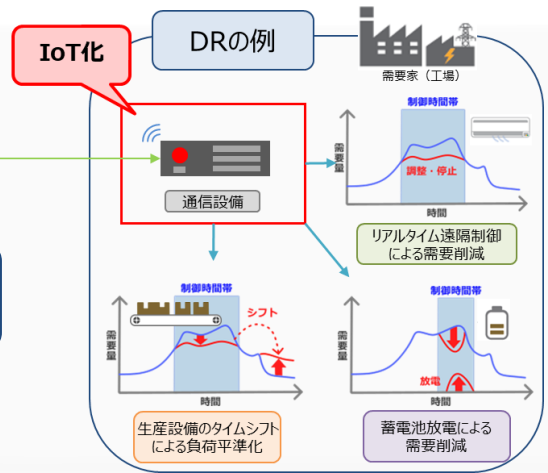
DRの例

IoT化

需要家（工場）

通信設備

制御時間帯

需要量

調整・停止

時間

リアルタイム遠隔制御による需要削減

制御時間帯

シフト

需要量

時間

生産設備のタイムシフトによる負荷平準化

制御時間帯

需要量

放電

時間

蓄電池放電による需要削減